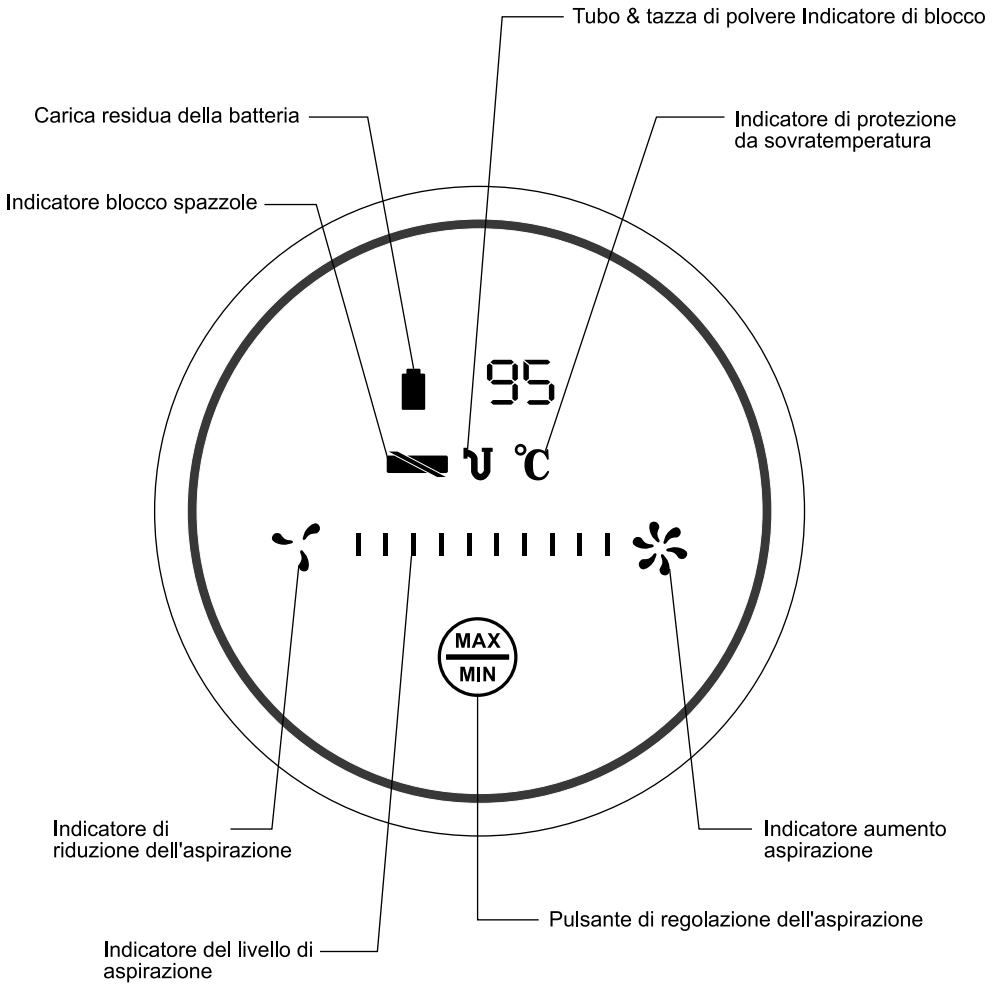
Tubo & tazza di polvere Indicatore di blocco

Carica residua della batteria

Indicatore di protezione da sovratemperatura

Indicatore blocco spazzole

95

℃

MAX

MIN

Indicatore di riduzione dell'aspirazione

Indicatore aumento aspirazione

Pulsante di regolazione dell'aspirazione

Indicatore del livello di aspirazione